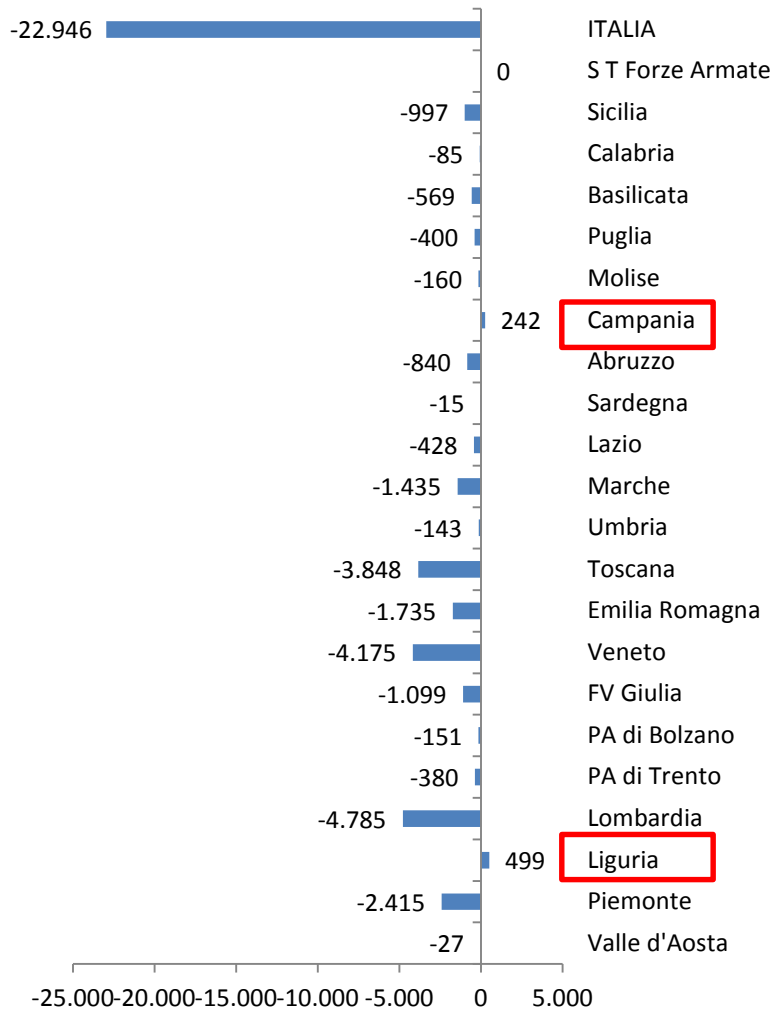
| Valore | Regione |
|---|---|
| -22.946 | ITALIA |
| 0 | S T Forze Armate |
| -997 | Sicilia |
| -85 | Calabria |
| -569 | Basilicata |
| -400 | Puglia |
| -160 | Molise |
| 242 | Campania |
| -840 | Abruzzo |
| -15 | Sardegna |
| -428 | Lazio |
| -1.435 | Marche |
| -143 | Umbria |
| -3.848 | Toscana |
| -1.735 | Emilia Romagna |
| -4.175 | Veneto |
| -1.099 | FV Giulia |
| -151 | PA di Bolzano |
| -380 | PA di Trento |
| -4.785 | Lombardia |
| 499 | Liguria |
| -2.415 | Piemonte |
| -27 | Valle d'Aosta |

-25.000 -20.000 -15.000 -10.000 -5.000 0 5.000